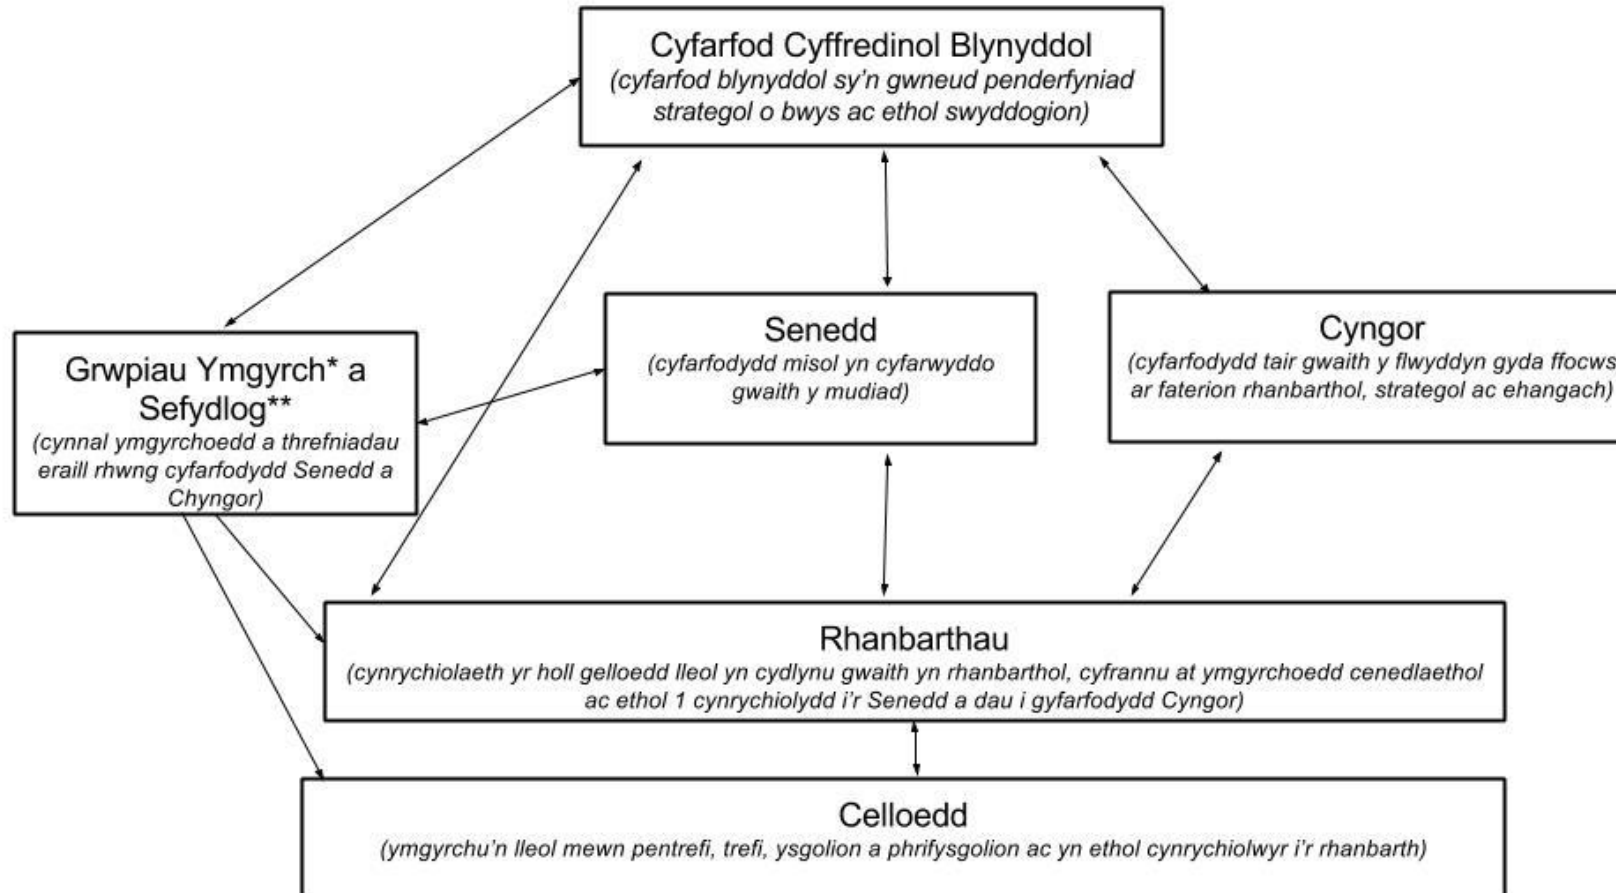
Cyfarfod Cyffredinol Blynyddol
(cyfarfod blynyddol sy'n gwneud penderfyniad strategol o bwys ac ethol swyddogion)

Grwpiau Ymgyrch* a Sefydlog**
(cynnal ymgyrchoedd a threfniadau eraill rhwng cyfarfodydd Senedd a Chyngor)

Senedd
(cyfarfodydd misol yn cyfarwyddo gwaith y mudiad)

Cyngor
(cyfarfodydd tair gwaith y flwyddyn gyda ffocws ar faterion rhanbarthol, strategol ac ehangach)

Rhanbarthau
(cynrychiolaeth yr holl gelloedd lleol yn cydlynu gwaith yn rhanbarthol, cyfrannu at ymgyrchoedd cenedlaethol ac ethol 1 cynrychiolydd i'r Senedd a dau i gyfarfodydd Cyngor)

Celloedd
(ymgyrchu'n lleol mewn pentrefi, trefi, ysgolion a phrifysgolion ac yn ethol cynrychiolwyr i'r rhanbarth)